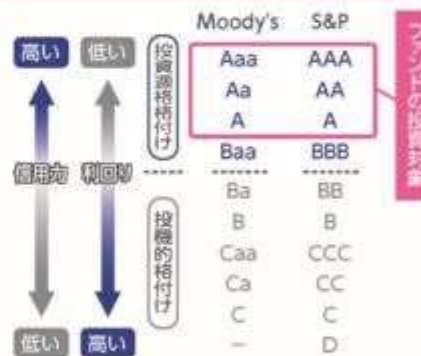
Moody's S&P

高い 低い

投資適格格付け

| Moody's | S&P |
|---|---|
| Aaa | AAA |
| Aa | AA |
| A | A |
| Baa | BBB |
| Ba | BB |
| B | B |
| Caa | CCC |
| Ca | CC |
| C | C |
| – | D |

ファンドの投資対象

信用力 利回り

投機的格付け

低い 高い